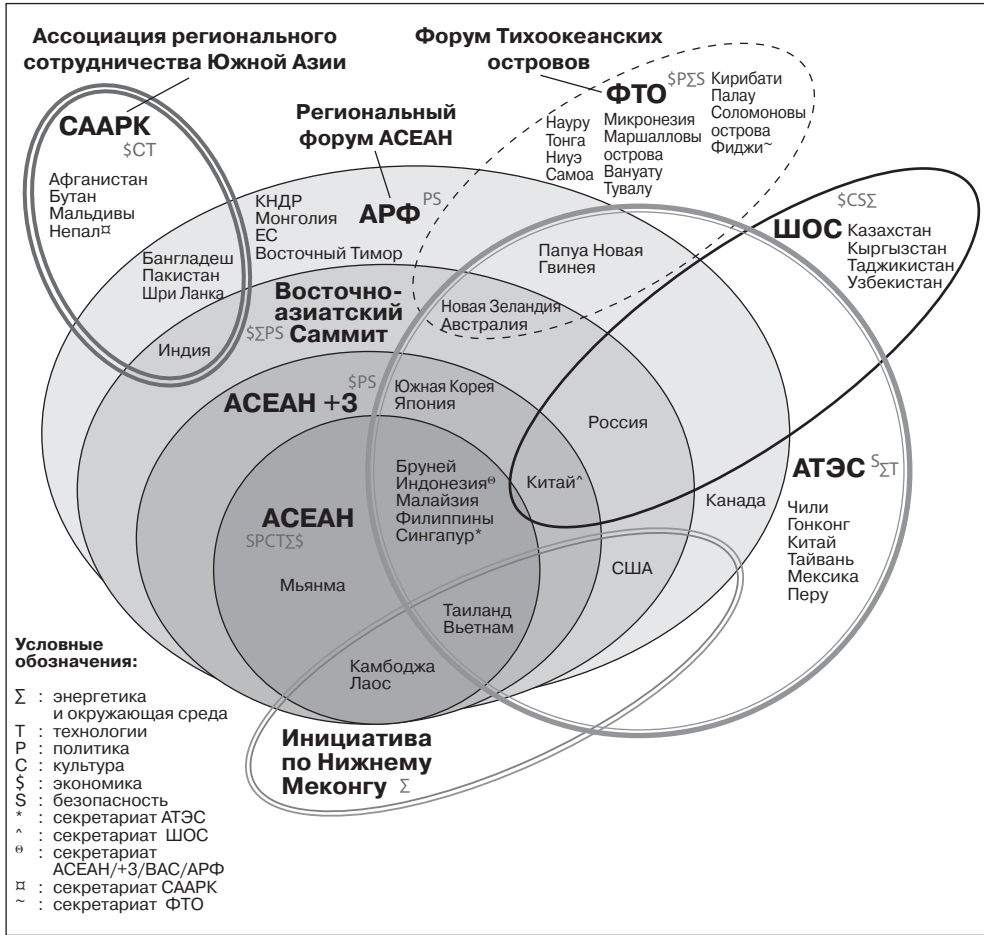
Ассоциация регионального сотрудничества Южной Азии

СААРК
$CT

Афганистан
Бутан
Мальдивы
Непал¤

Бангладеш
Пакистан
Шри Ланка

Индия

Форум Тихоокеанских островов

ФТО $PΣS

Науру
Тонга
Ниуэ
Самоа

Микронезия
Маршалловы острова
Вануату
Тувалу

Кирибати
Палау
Соломоновы острова
Фиджи~

Региональный форум АСЕАН

АРФ PS

КНДР
Монголия
ЕС
Восточный Тимор

Папуа Новая Гвинея

Восточно-азиатский Саммит
$ΣPS

Новая Зеландия
Австралия

ШОС $CSΣ
Казахстан
Кыргызстан
Таджикистан
Узбекистан

АСЕАН +3 $PS

Южная Корея
Япония

Россия

Бруней
Индонезия$^{\Theta}$
Малайзия
Филиппины
Сингапур*

Китай^

АТЭС $S_{\Sigma T}$

Канада

Чили
Гонконг
Китай
Тайвань
Мексика
Перу

АСЕАН
SPCTΣ$

Мьянма

США

Таиланд
Вьетнам

Камбоджа
Лаос

Инициатива по Нижнему Меконгу Σ

Условные обозначения:

Σ : энергетика и окружающая среда
T : технологии
P : политика
C : культура
$ : экономика
S : безопасность
* : секретариат АТЭС
^ : секретариат ШОС
$\Theta$ : секретариат АСЕАН/+3/ВАС/АРФ
¤ : секретариат СААРК
~ : секретариат ФТО